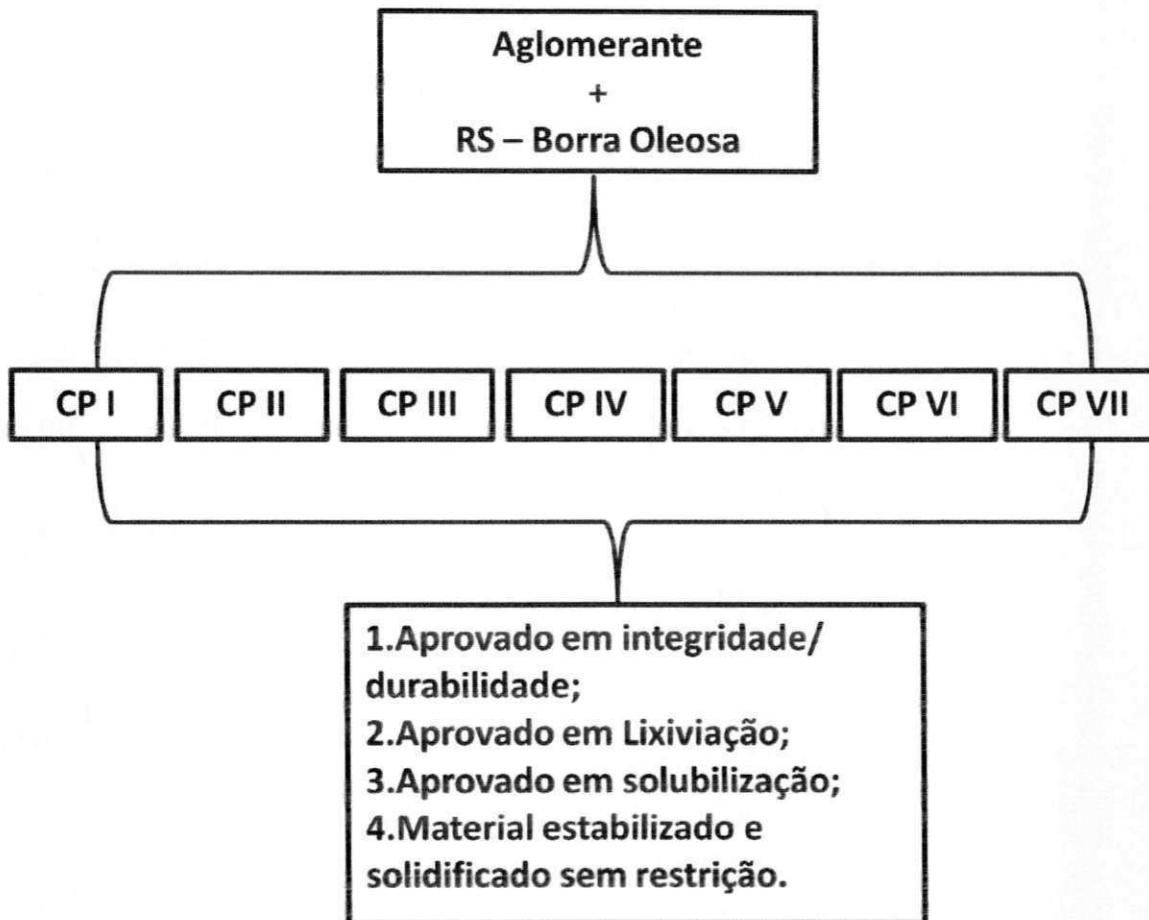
Aglomerante
+
RS – Borra Oleosa

CP I

CP II

CP III

CP IV

CP V

CP VI

CP VII

1.Aprovado em integridade/ durabilidade;
2.Aprovado em Lixiviação;
3.Aprovado em solubilização;
4.Material estabilizado e solidificado sem restrição.